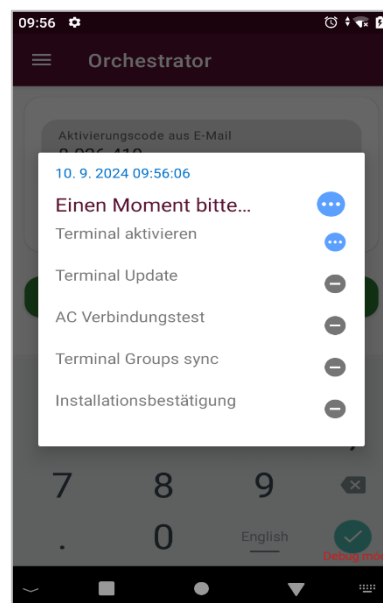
09:56

Orchestrator

Aktivierungscode aus E-Mail

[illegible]

10. 9. 2024 09:56:06

Einen Moment bitte...

Terminal aktivieren

Terminal Update

AC Verbindungstest

Terminal Groups sync

Installationsbestätigung

7 8 9

. 0 English

Debug mo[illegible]